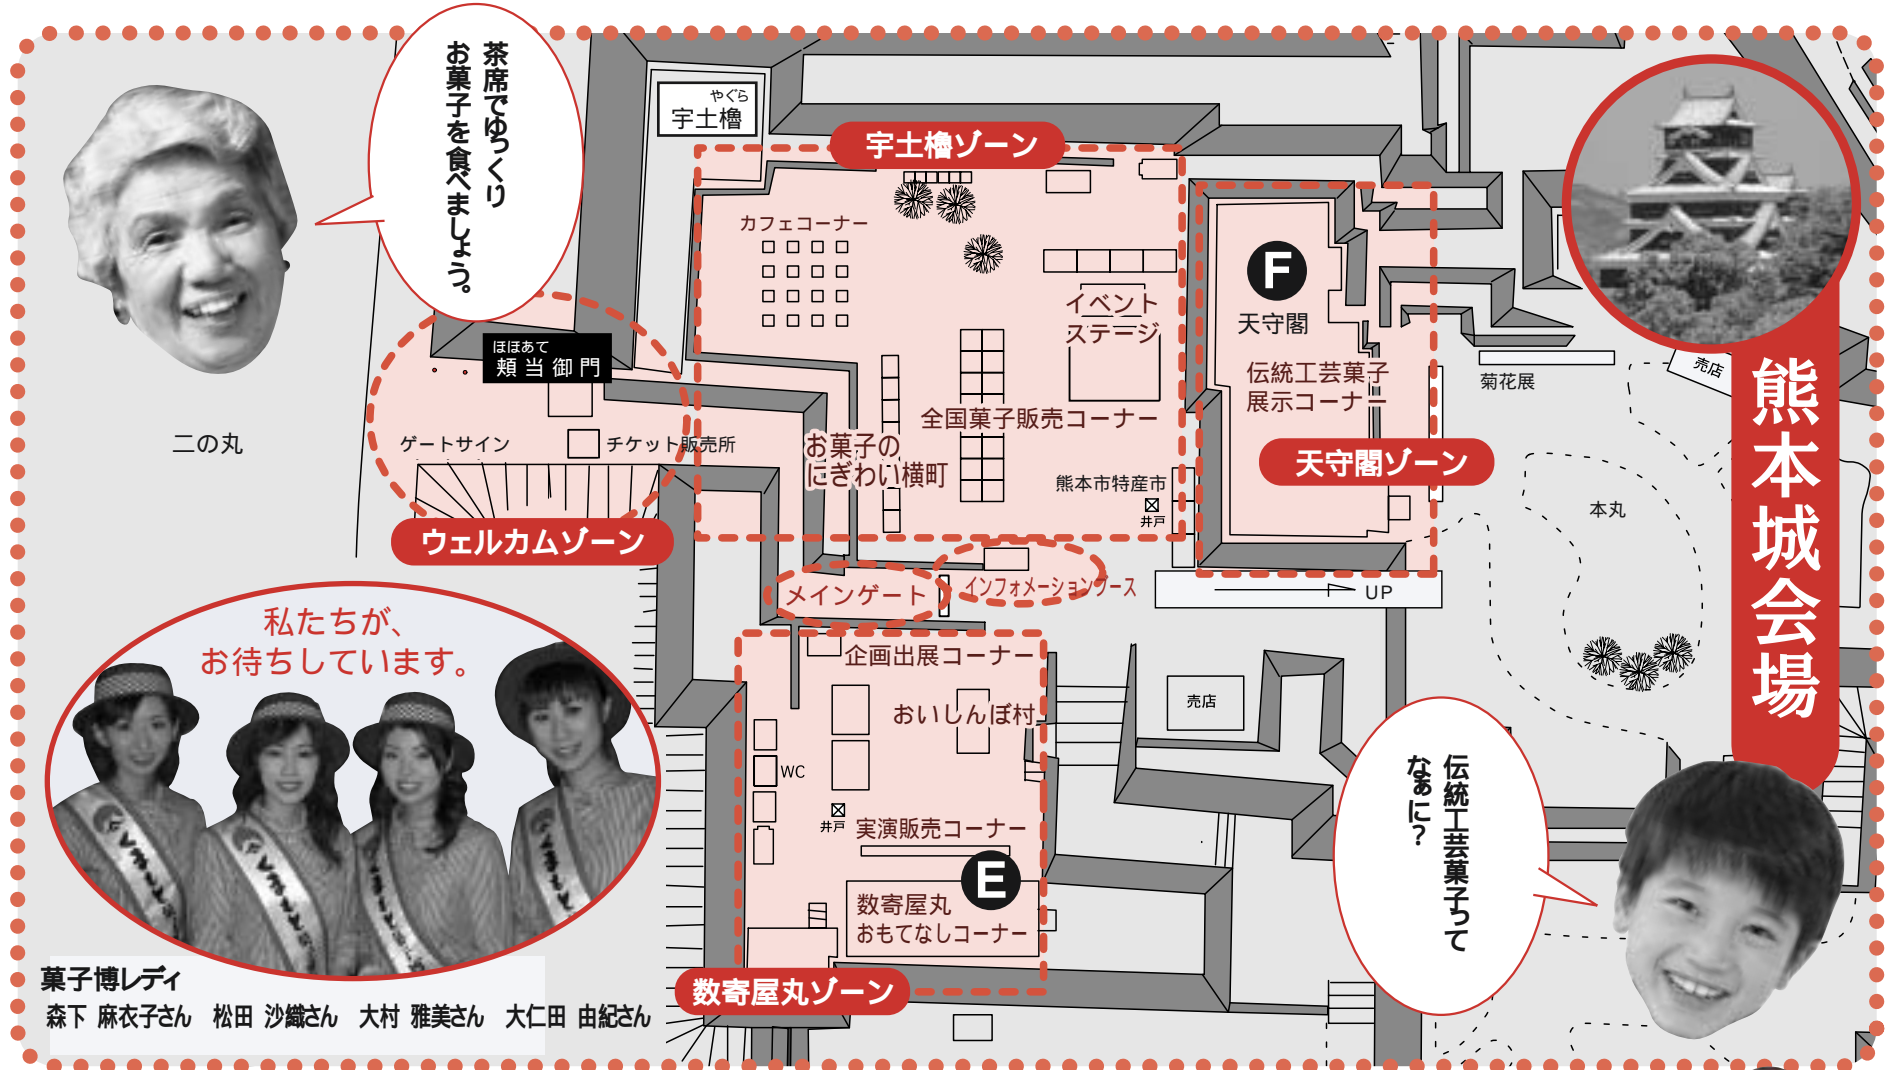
茶席でゆっくりお菓子を食べましょう。

やぐら
宇土櫓

宇土櫓ゾーン

カフェコーナー

イベントステージ

全国菓子販売コーナー

お菓子のにぎわい横町

熊本市特産市

井戸

F

天守閣

伝統工芸菓子展示コーナー

天守閣ゾーン

熊本城会場

売店

菊花展

本丸

ほぼあて
頬当御門

二の丸

ゲートサイン

チケット販売所

ウェルカムゾーン

メインゲート

インフォメーションブース

UP

企画出展コーナー

おいしんぼ村

WC

井戸

実演販売コーナー

E

数寄屋丸おもてなしコーナー

数寄屋丸ゾーン

売店

私たちが、お待ちしています。

菓子博レディ
森下 麻衣子さん　松田 沙織さん　大村 雅美さん　大仁田 由紀さん

伝統工芸菓子ってなあに？